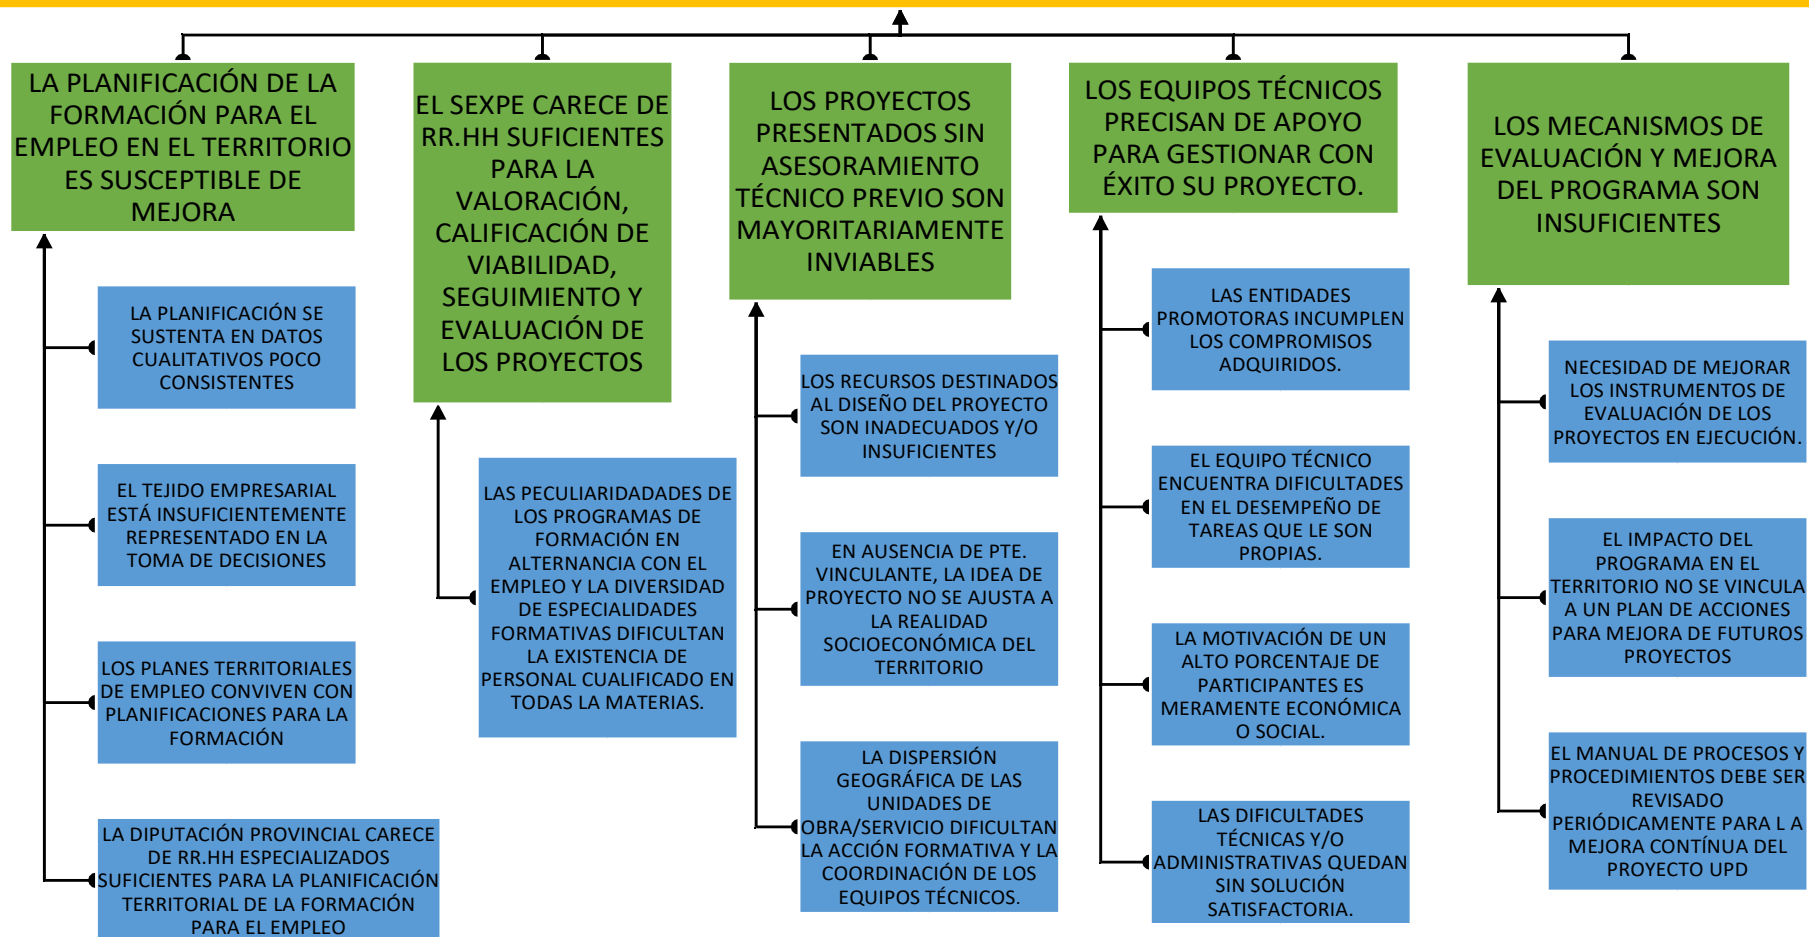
LA PLANIFICACIÓN DE LA FORMACIÓN PARA EL EMPLEO EN EL TERRITORIO ES SUSCEPTIBLE DE MEJORA

LA PLANIFICACIÓN SE SUSTENTA EN DATOS CUALITATIVOS POCO CONSISTENTES

EL TEJIDO EMPRESARIAL ESTÁ INSUFICIENTEMENTE REPRESENTADO EN LA TOMA DE DECISIONES

LOS PLANES TERRITORIALES DE EMPLEO CONVIVEN CON PLANIFICACIONES PARA LA FORMACIÓN

LA DIPUTACIÓN PROVINCIAL CARECE DE RR.HH ESPECIALIZADOS SUFICIENTES PARA LA PLANIFICACIÓN TERRITORIAL DE LA FORMACIÓN PARA EL EMPLEO

EL SEXPE CARECE DE RR.HH SUFICIENTES PARA LA VALORACIÓN, CALIFICACIÓN DE VIABILIDAD, SEGUIMIENTO Y EVALUACIÓN DE LOS PROYECTOS

LAS PECULIARIDADES DE LOS PROGRAMAS DE FORMACIÓN EN ALTERNANCIA CON EL EMPLEO Y LA DIVERSIDAD DE ESPECIALIDADES FORMATIVAS DIFICULTAN LA EXISTENCIA DE PERSONAL CUALIFICADO EN TODAS LA MATERIAS.

LOS PROYECTOS PRESENTADOS SIN ASESORAMIENTO TÉCNICO PREVIO SON MAYORITARIAMENTE INVIABLES

LOS RECURSOS DESTINADOS AL DISEÑO DEL PROYECTO SON INADECUADOS Y/O INSUFICIENTES

EN AUSENCIA DE PTE. VINCULANTE, LA IDEA DE PROYECTO NO SE AJUSTA A LA REALIDAD SOCIOECONÓMICA DEL TERRITORIO

LA DISPERSIÓN GEOGRÁFICA DE LAS UNIDADES DE OBRA/SERVICIO DIFICULTAN LA ACCIÓN FORMATIVA Y LA COORDINACIÓN DE LOS EQUIPOS TÉCNICOS.

LOS EQUIPOS TÉCNICOS PRECISAN DE APOYO PARA GESTIONAR CON ÉXITO SU PROYECTO.

LAS ENTIDADES PROMOTORAS INCUMPLEN LOS COMPROMISOS ADQUIRIDOS.

EL EQUIPO TÉCNICO ENCUENTRA DIFICULTADES EN EL DESEMPEÑO DE TAREAS QUE LE SON PROPIAS.

LA MOTIVACIÓN DE UN ALTO PORCENTAJE DE PARTICIPANTES ES MERAMENTE ECONÓMICA O SOCIAL.

LAS DIFICULTADES TÉCNICAS Y/O ADMINISTRATIVAS QUEDAN SIN SOLUCIÓN SATISFACTORIA.

LOS MECANISMOS DE EVALUACIÓN Y MEJORA DEL PROGRAMA SON INSUFICIENTES

NECESIDAD DE MEJORAR LOS INSTRUMENTOS DE EVALUACIÓN DE LOS PROYECTOS EN EJECUCIÓN.

EL IMPACTO DEL PROGRAMA EN EL TERRITORIO NO SE VINCULA A UN PLAN DE ACCIONES PARA MEJORA DE FUTUROS PROYECTOS

EL MANUAL DE PROCESOS Y PROCEDIMIENTOS DEBE SER REVISADO PERIÓDICAMENTE PARA L A MEJORA CONTÍNUA DEL PROYECTO UPD